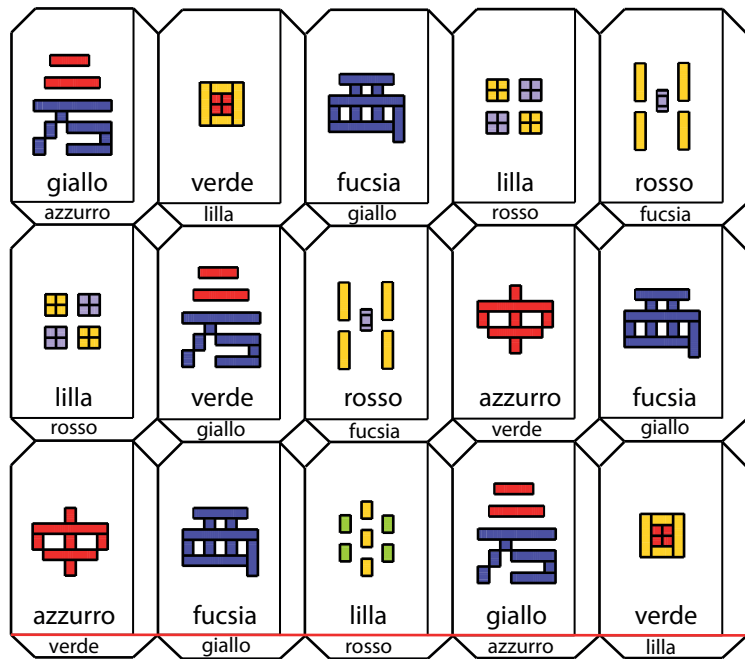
giallo
azzurro

verde
lilla

fucsia
giallo

lilla
rosso

rosso
fucsia

lilla
rosso

verde
giallo

rosso
fucsia

azzurro
verde

fucsia
giallo

azzurro
verde

fucsia
giallo

lilla
rosso

giallo
azzurro

verde
lilla